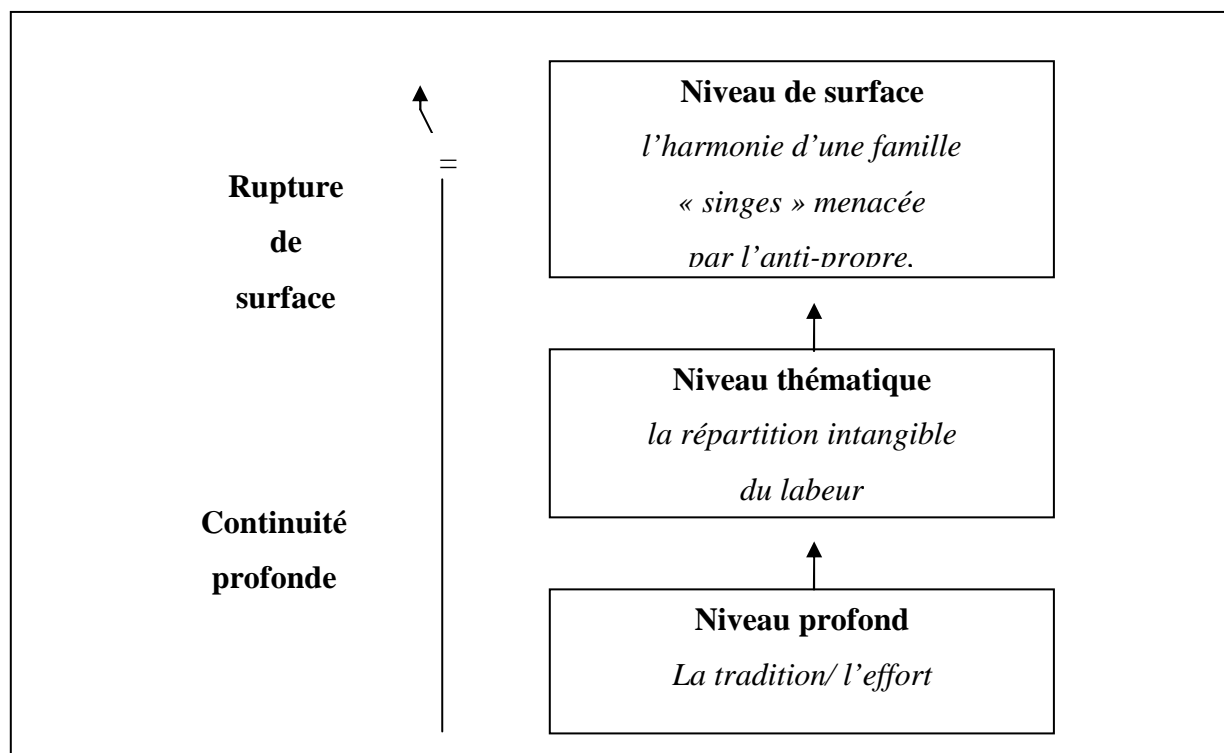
Rupture
de
surface

Continuité
profonde

=

Niveau de surface
l’harmonie d’une famille
« singes » menacée
par l’anti-propre.

Niveau thématique
la répartition intangible
du labeur

Niveau profond
La tradition/ l’effort